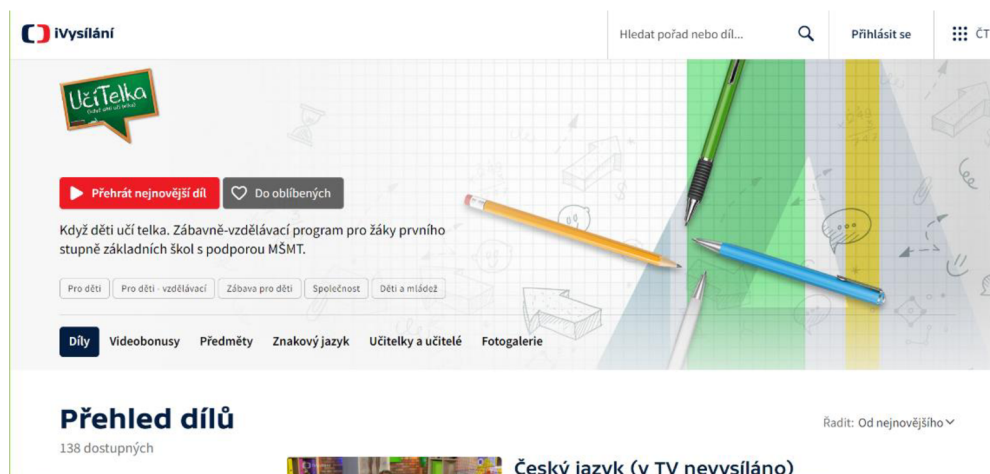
iVysílání

Hledat pořad nebo díl...

Přihlásit se

ČT

UčíTelka

Přehrát nejnovější díl

Do oblíbených

Když děti učí telka. Zábavně-vzdělávací program pro žáky prvního stupně základních škol s podporou MŠMT.

Pro děti | Pro děti - vzdělávací | Zábava pro děti | Společnost | Děti a mládež

Díly | Videobonusy | Předměty | Znakový jazyk | Učitelky a učitelé | Fotogalerie

Přehled dílů

138 dostupných

Řadit: Od nejnovějšího

Český jazyk (v TV nevysíláno)